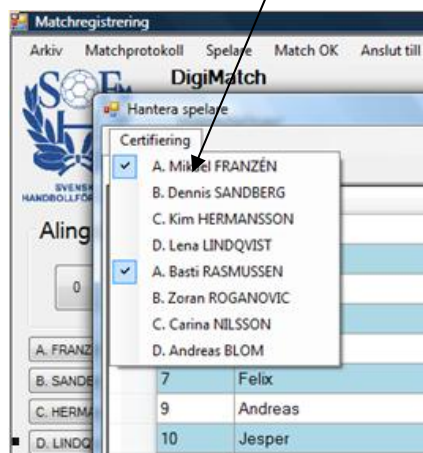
Matchregistrering

Arkiv Matchprotokoll Spelare Match OK Anslut till

DigiMatch

SVENSK HANDBOLLFÖR

Aling

0

A. FRANZ

B. SANDE

C. HERMA

D. LINDQ

Hantera spelare

Certifiering

A. Mi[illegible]el FRANZÉN
B. Dennis SANDBERG
C. Kim HERMANSSON
D. Lena LINDQVIST
A. Basti RASMUSSEN
B. Zoran ROGANOVIC
C. Carina NILSSON
D. Andreas BLOM

| 7 | Felix |
|---|---|
| 9 | Andreas |
| 10 | Jesper |